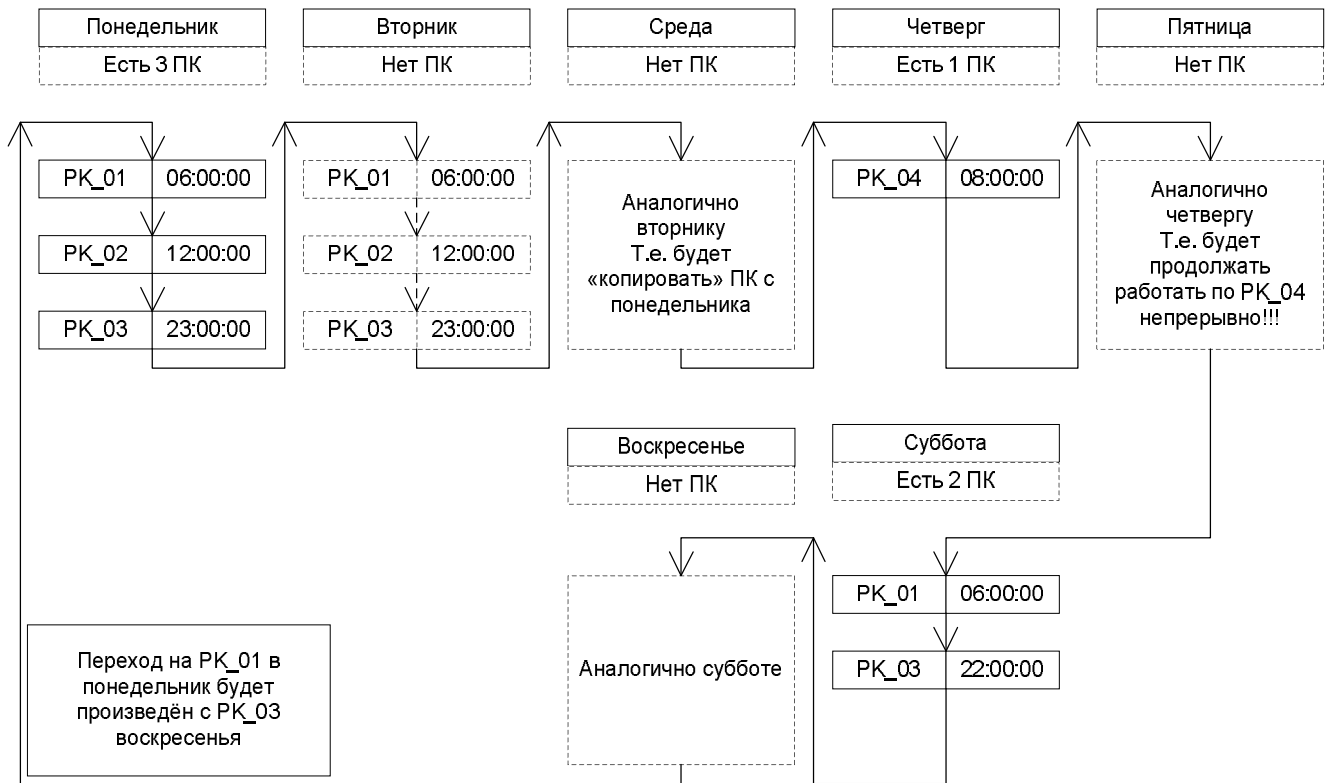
Понедельник
Есть 3 ПК

Вторник
Нет ПК

Среда
Нет ПК

Четверг
Есть 1 ПК

Пятница
Нет ПК

| PK_01 | 06:00:00 |
|---|---|
| PK_02 | 12:00:00 |
| PK_03 | 23:00:00 |

| PK_01 | 06:00:00 |
|---|---|
| PK_02 | 12:00:00 |
| PK_03 | 23:00:00 |

Аналогично вторнику Т.е. будет «копировать» ПК с понедельника

| PK_04 | 08:00:00 |
|---|---|

Аналогично четвергу Т.е. будет продолжать работать по PK_04 непрерывно!!!

Воскресенье
Нет ПК

Суббота
Есть 2 ПК

Аналогично субботе

| PK_01 | 06:00:00 |
|---|---|
| PK_03 | 22:00:00 |

Переход на PK_01 в понедельник будет произведён с PK_03 воскресенья